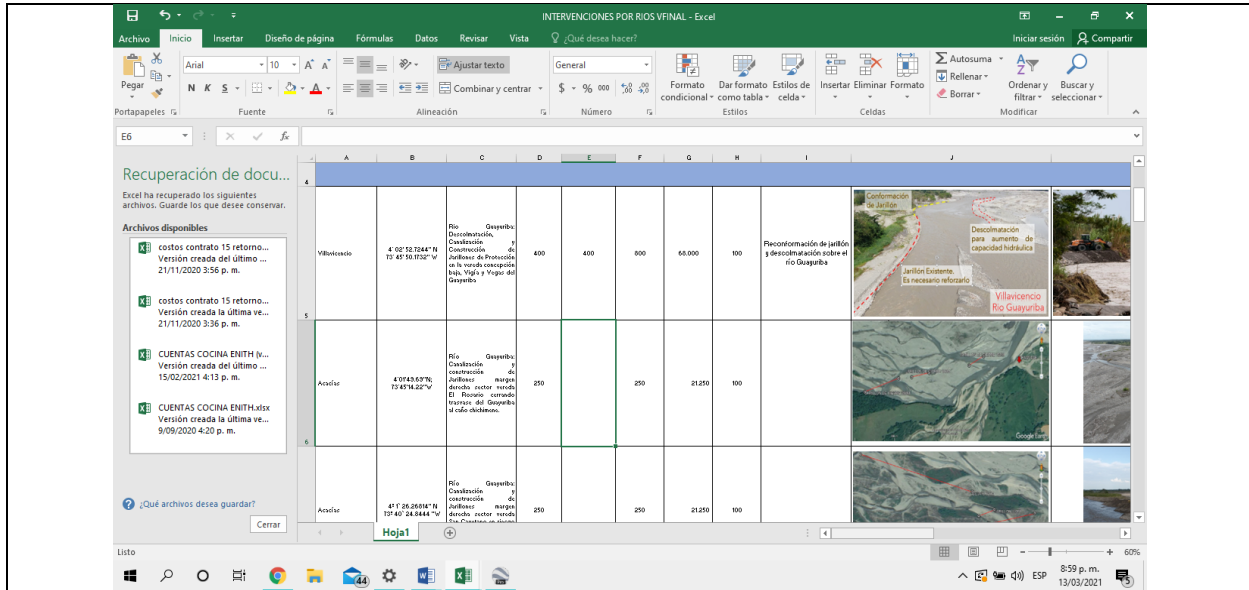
INTERVENCIONES POR RIOS VFINAL - Excel

Archivo Inicio Insertar Diseño de página Fórmulas Datos Revisar Vista ¿Qué desea hacer? Iniciar sesión Compartir

Pegar Arial 10 N K S Ajustar texto Combinar y centrar General $ % 000 Formato condicional Dar formato como tabla Estilos de celda Insertar Eliminar Formato Autosuma Rellenar Borrar Ordenar y filtrar Buscar y seleccionar

Portapapeles Fuente Alineación Número Estilos Celdas Modificar

E6 fx

Recuperación de docu...

Excel ha recuperado los siguientes archivos. Guarde los que desee conservar.

Archivos disponibles

costos contrato 15 retorno... Versión creada del último ... 21/11/2020 3:56 p. m.

costos contrato 15 retorno... Versión creada la última ve... 21/11/2020 3:36 p. m.

CUENTAS COCINA ENITH (v... Versión creada del último ... 15/02/2021 4:13 p. m.

CUENTAS COCINA ENITH.xlsx Versión creada la última ve... 9/09/2020 4:20 p. m.

¿Qué archivos desea guardar?

Cerrar

| | A | B | C | D | E | F | G | H | I | J |
|---|---|---|---|---|---|---|---|---|---|---|
| 4 | | | | | | | | | | |
| 5 | Villavicencio | 4° 02' 52.7244" N 73° 45' 50.1732" W | Río Guayuriba: Descolmatación, Canalización y Construcción de Jarillones de Protección en la vereda concepción baja, Vigía y Vegas del Guayuriba | 400 | 400 | 800 | 68.000 | 100 | Reconformación de jarillón y descolmatación sobre el río Guayuriba | Conformación de Jarillón; Descolmatación para aumento de capacidad hidráulica; Jarillón Existente. Es necesario reforzarlo; Villavicencio Río Guayuriba |
| 6 | Acacías | 4°01'43.69"N; 73°45'14.22"W | Río Guayuriba: Canalización y construcción de Jarillones margen derecho sector vereda El Rosario cerrando trazado del Guayuriba al caño chichimene. | 250 | | 250 | 21.250 | 100 | | Google Earth |
| | Acacías | 4° 1' 26.2601" N 73° 40' 24.8444 "W | Río Guayuriba: Canalización y construcción de Jarillones margen derecho sector vereda San Cayetano en riesgo | 250 | | 250 | 21.250 | 100 | | |

Hoja1

Listo 60%

ESP 8:59 p. m. 13/03/2021